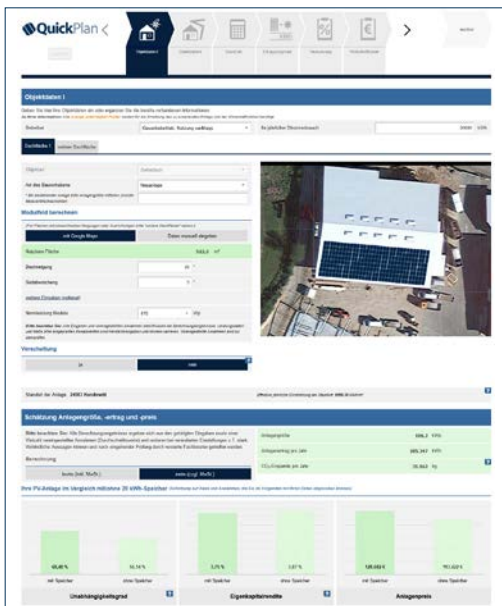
QuickPlan <

Objektdaten I

Objektdaten I

Dachfläche 1

Modulfeld berechnen

mit Google Maps

Daten manuell eingeben

Nutzbare Fläche

Dachneigung

Südabweichung

Verschattung

ja

nein

Standort der Anlage

Schätzung Anlagengröße, -ertrag und -preis

Berechnung

Anlagengröße

Anlagenertrag pro Jahr

$CO_2$-Ersparnis pro Jahr

Ihre PV-Anlage im Vergleich mit/ohne 20 kWh-Speicher

mit Speicher

ohne Speicher

Unabhängigkeitsgrad

Eigenkapitalrendite

Anlagenpreis

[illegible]